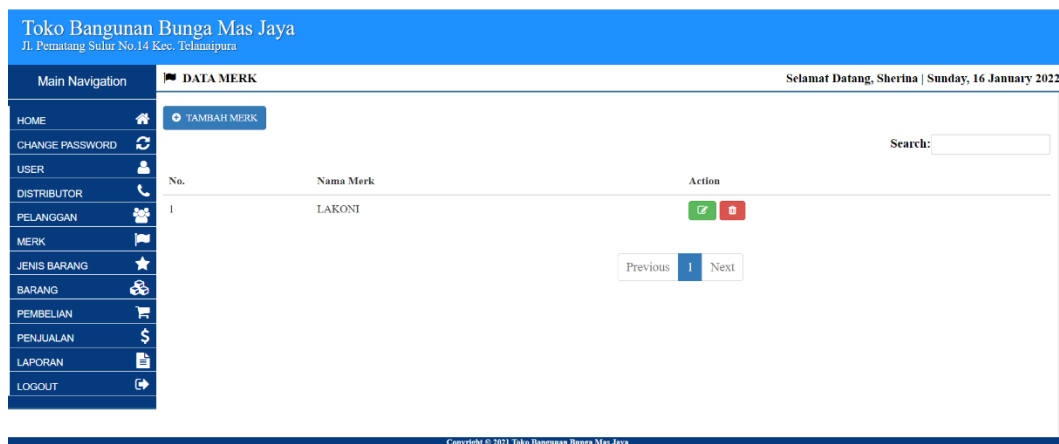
Toko Bangunan Bunga Mas Jaya
Jl. Pematang Sulur No.14 Kec. Telanaipura

Main Navigation

HOME
CHANGE PASSWORD
USER
DISTRIBUTOR
PELANGGAN
MERK
JENIS BARANG
BARANG
PEMBELIAN
PENJUALAN
LAPORAN
LOGOUT

DATA MERK

Selamat Datang, Sherina | Sunday, 16 January 2022

TAMBAH MERK

Search:

| No. | Nama Merk | Action |
|---|---|---|
| 1 | LAKONI | |

Previous 1 Next

Copyright © 2021 Toko Bangunan Bunga Mas Jaya